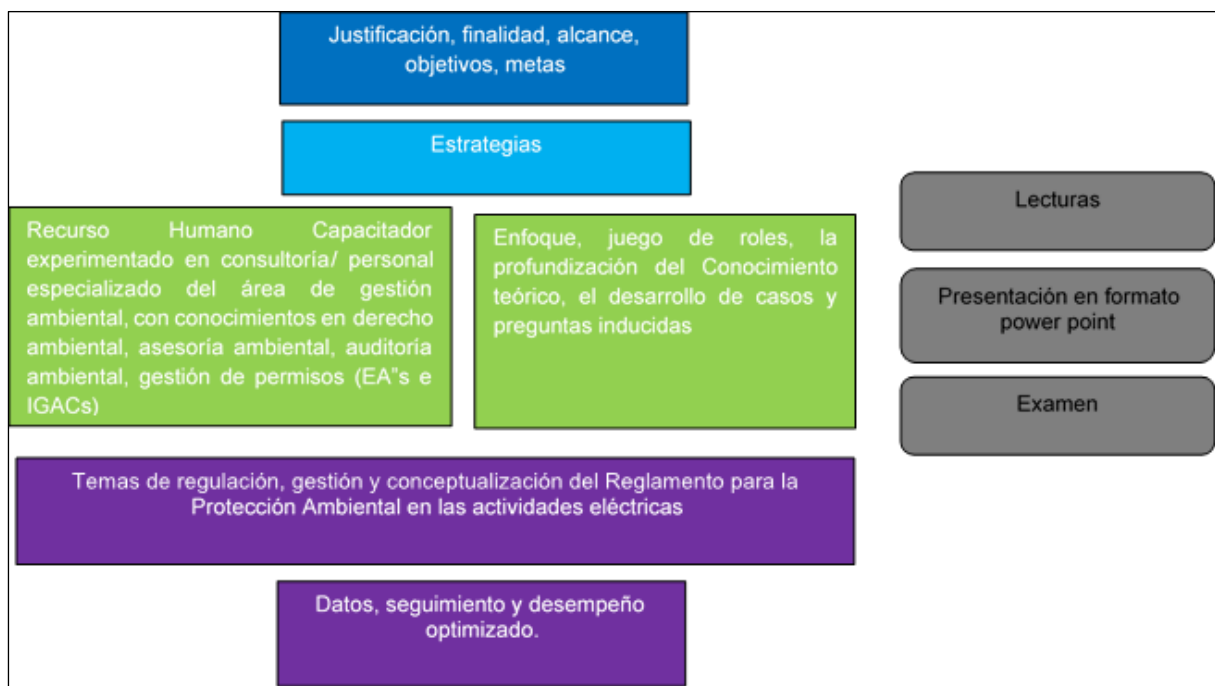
Justificación, finalidad, alcance, objetivos, metas

Estrategias

Recurso Humano Capacitador experimentado en consultoría/ personal especializado del área de gestión ambiental, con conocimientos en derecho ambiental, asesoría ambiental, auditoría ambiental, gestión de permisos (EA"s e IGACs)

Enfoque, juego de roles, la profundización del Conocimiento teórico, el desarrollo de casos y preguntas inducidas

Lecturas

Presentación en formato power point

Examen

Temas de regulación, gestión y conceptualización del Reglamento para la Protección Ambiental en las actividades eléctricas

Datos, seguimiento y desempeño optimizado.